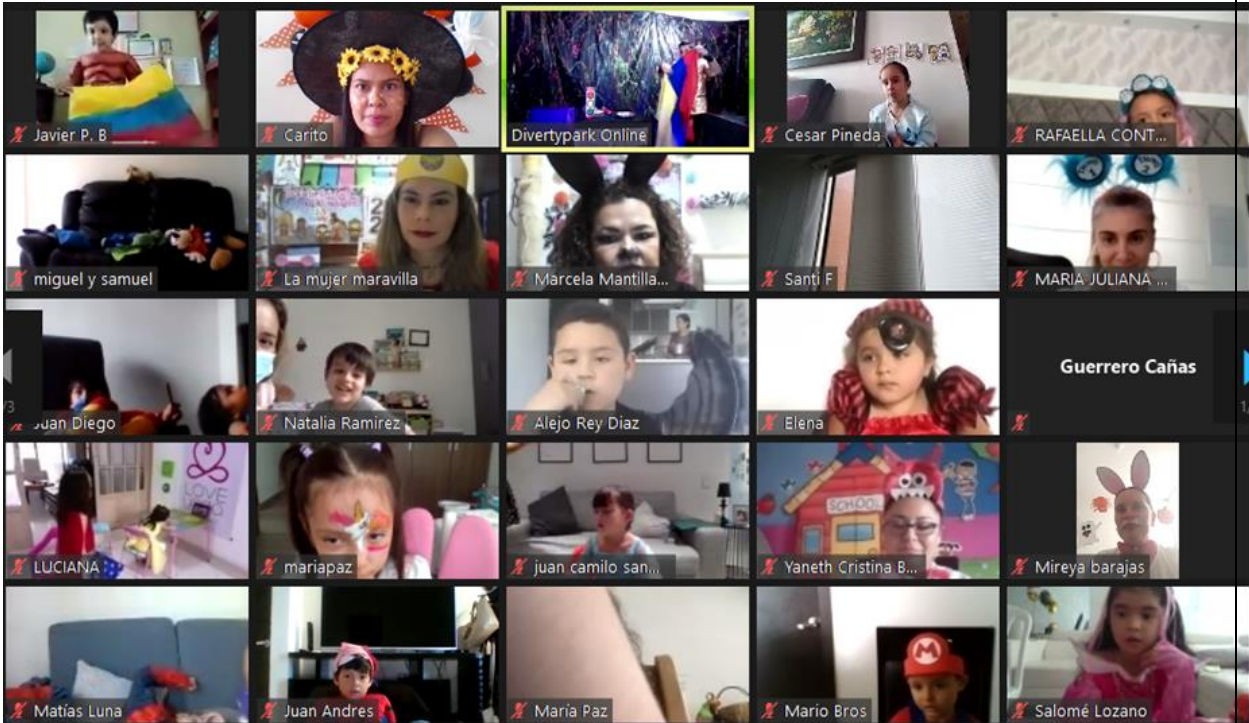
Javier P. B
Carito
Divertypark Online
Cesar Pineda
RAFAELLA CONT...
miguel y samuel
La mujer maravilla
Marcela Mantilla...
Santi F
MARIA JULIANA ...
Juan Diego
Natalia Ramirez
Alejo Rey Diaz
Elena
Guerrero Cañas
LUCIANA
mariapaz
juan camilo san...
Yaneth Cristina B...
Mireya barajas
Matías Luna
Juan Andres
María Paz
Mario Bros
Salomé Lozano